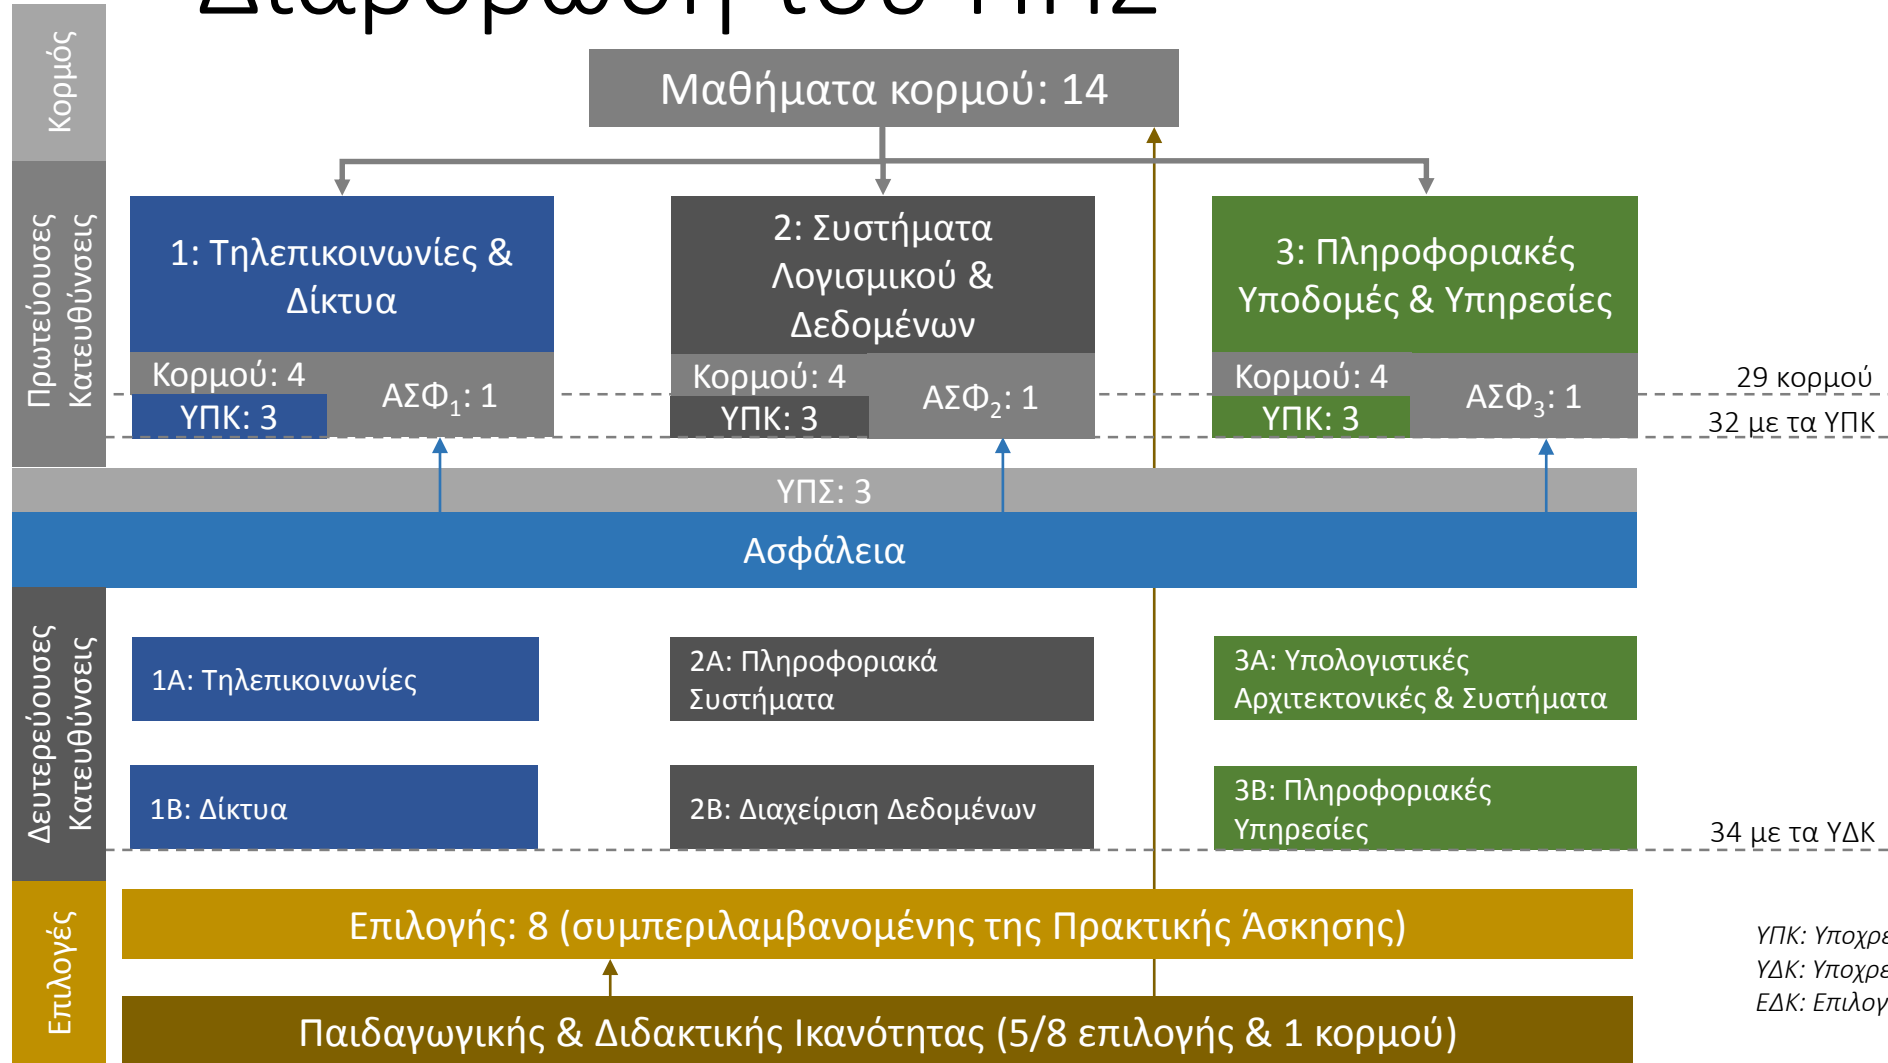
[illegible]

Κορμός

Μαθήματα κορμού: 14

Πρωτεύουσες Κατευθύνσεις

1: Τηλεπικοινωνίες & Δίκτυα

Κορμού: 4
ΥΠΚ: 3
ΑΣΦ$_1$: 1

2: Συστήματα Λογισμικού & Δεδομένων

Κορμού: 4
ΥΠΚ: 3
ΑΣΦ$_2$: 1

3: Πληροφοριακές Υποδομές & Υπηρεσίες

Κορμού: 4
ΥΠΚ: 3
ΑΣΦ$_3$: 1

29 κορμού
32 με τα ΥΠΚ

ΥΠΣ: 3

Ασφάλεια

Δευτερεύουσες Κατευθύνσεις

1A: Τηλεπικοινωνίες

2A: Πληροφοριακά Συστήματα

3A: Υπολογιστικές Αρχιτεκτονικές & Συστήματα

1B: Δίκτυα

2B: Διαχείριση Δεδομένων

3B: Πληροφοριακές Υπηρεσίες

34 με τα ΥΔΚ

Επιλογές

Επιλογής: 8 (συμπεριλαμβανομένης της Πρακτικής Άσκησης)

Παιδαγωγικής & Διδακτικής Ικανότητας (5/8 επιλογής & 1 κορμού)

ΥΠΚ: Υποχρε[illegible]
ΥΔΚ: Υποχρε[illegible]
ΕΔΚ: Επιλογ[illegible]